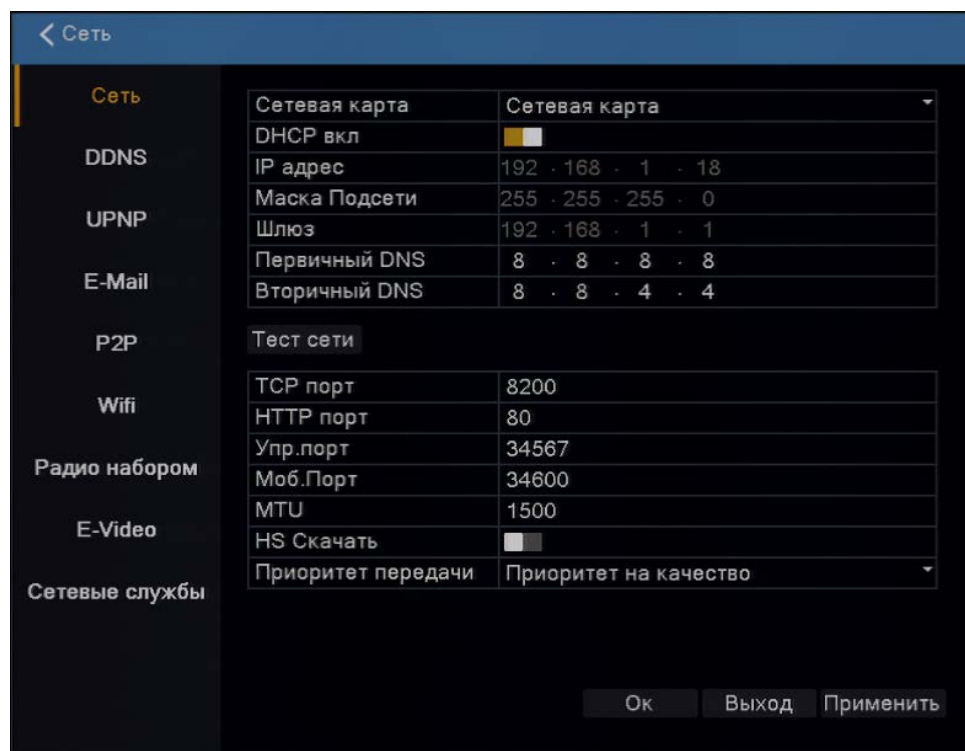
Сеть

Сеть
DDNS
UPNP
E-Mail
P2P
Wifi
Радио набором
E-Video
Сетевые службы

| Сетевая карта | Сетевая карта |
|---|---|
| DHCP вкл | |
| IP адрес | 192 . 168 . 1 . 18 |
| Маска Подсети | 255 . 255 . 255 . 0 |
| Шлюз | 192 . 168 . 1 . 1 |
| Первичный DNS | 8 . 8 . 8 . 8 |
| Вторичный DNS | 8 . 8 . 4 . 4 |

Тест сети

| TCP порт | 8200 |
|---|---|
| HTTP порт | 80 |
| Упр.порт | 34567 |
| Моб.Порт | 34600 |
| MTU | 1500 |
| HS Скачать | |
| Приоритет передачи | Приоритет на качество |

Ок Выход Применить